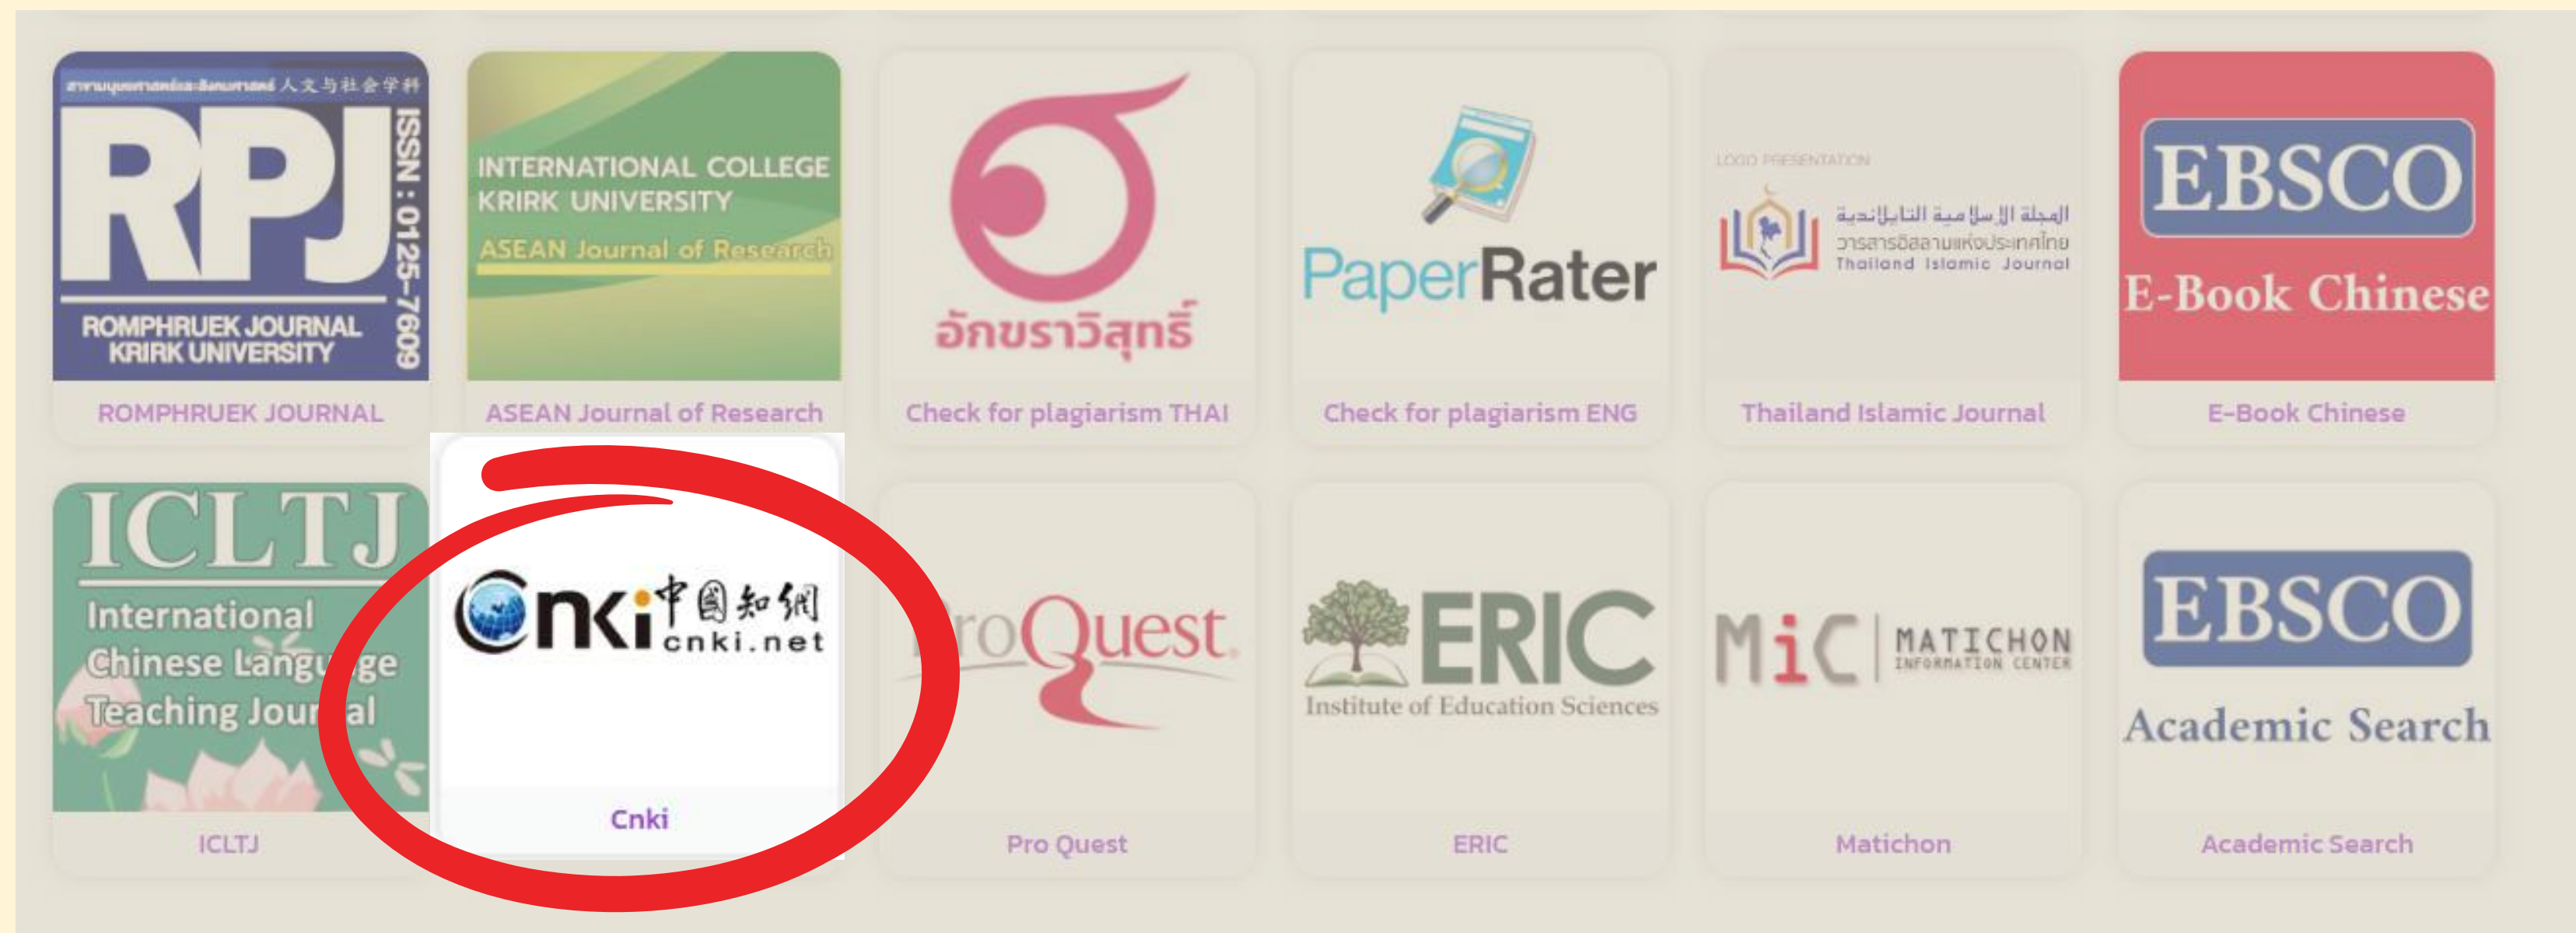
สาขามนุษยศาสตร์และสังคมศาสตร์ 人文与社会学科
RPJ
ISSN : 0125-7609
ROMPHRUEK JOURNAL KRIRK UNIVERSITY
ROMPHRUEK JOURNAL

INTERNATIONAL COLLEGE KRIRK UNIVERSITY
ASEAN Journal of Research
ASEAN Journal of Research

อักขราวิสุทธิ์
Check for plagiarism THAI

PaperRater
Check for plagiarism ENG

LOGO PRESENTATION
المجلة الإسلامية التايلاندية
วารสารอิสลามแห่งประเทศไทย
Thailand Islamic Journal
Thailand Islamic Journal

EBSCO
E-Book Chinese
E-Book Chinese

ICLTJ
International Chinese Language Teaching Journal
ICLTJ

cnki 中国知网 cnki.net
Cnki

ProQuest
Pro Quest

ERIC
Institute of Education Sciences
ERIC

MiC MATICHON INFORMATION CENTER
Matichon

EBSCO
Academic Search
Academic Search